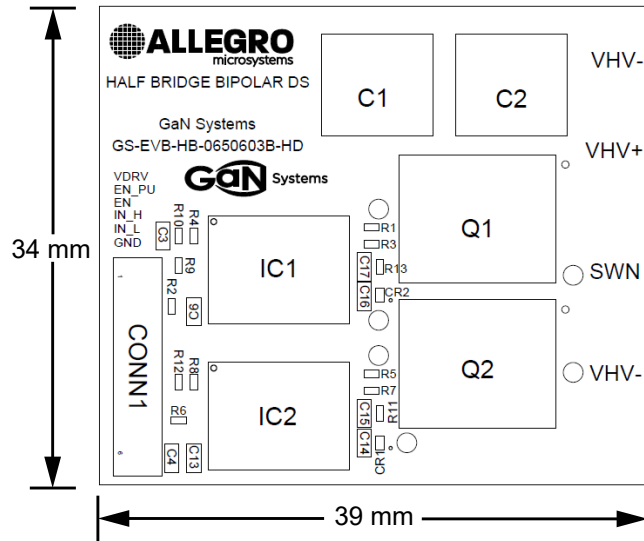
ALLEGRO
microsystems
HALF BRIDGE BIPOLAR DS
GaN Systems
GS-EVB-HB-0650603B-HD
GaN Systems
VDRV
EN_PU
EN
IN_H
IN_L
GND
C1
C2
VHV-
VHV+
Q1
SWN
Q2
VHV-
IC1
IC2
CONN1
R10
R4
C3
R9
R2
C6
R12
R8
R6
C4
C13
R1
R3
C17
R13
C16
CR2
R5
R7
C15
R11
C14
CR1
34 mm
39 mm